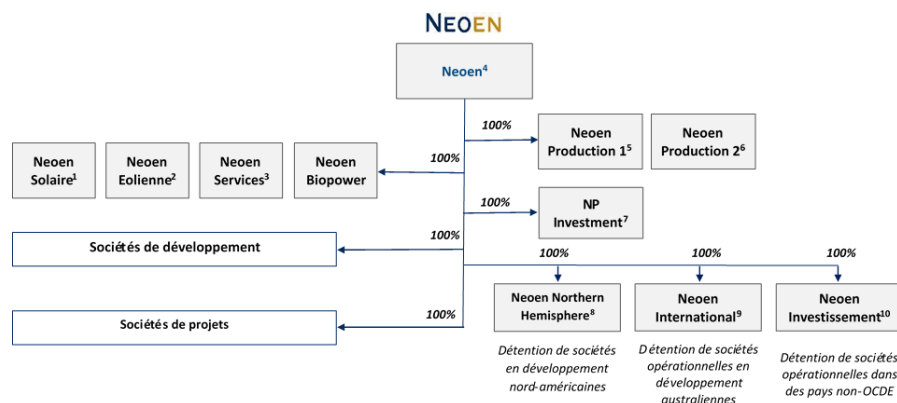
NEOEN

Neoen$^4$

100%

Neoen Production 1$^5$

Neoen Production 2$^6$

Neoen Solaire$^1$

Neoen Eolienne$^2$

Neoen Services$^3$

Neoen Biopower

100%

100%

NP Investment$^7$

Sociétés de développement

100%

100%

100%

100%

Neoen Northern Hemisphere$^8$

Neoen International$^9$

Neoen Investissement$^{10}$

Sociétés de projets

100%

Détention de sociétés en développement nord-américaines

Détention de sociétés opérationnelles en développement australiennes

Détention de sociétés opérationnelles dans des pays non-OCDE